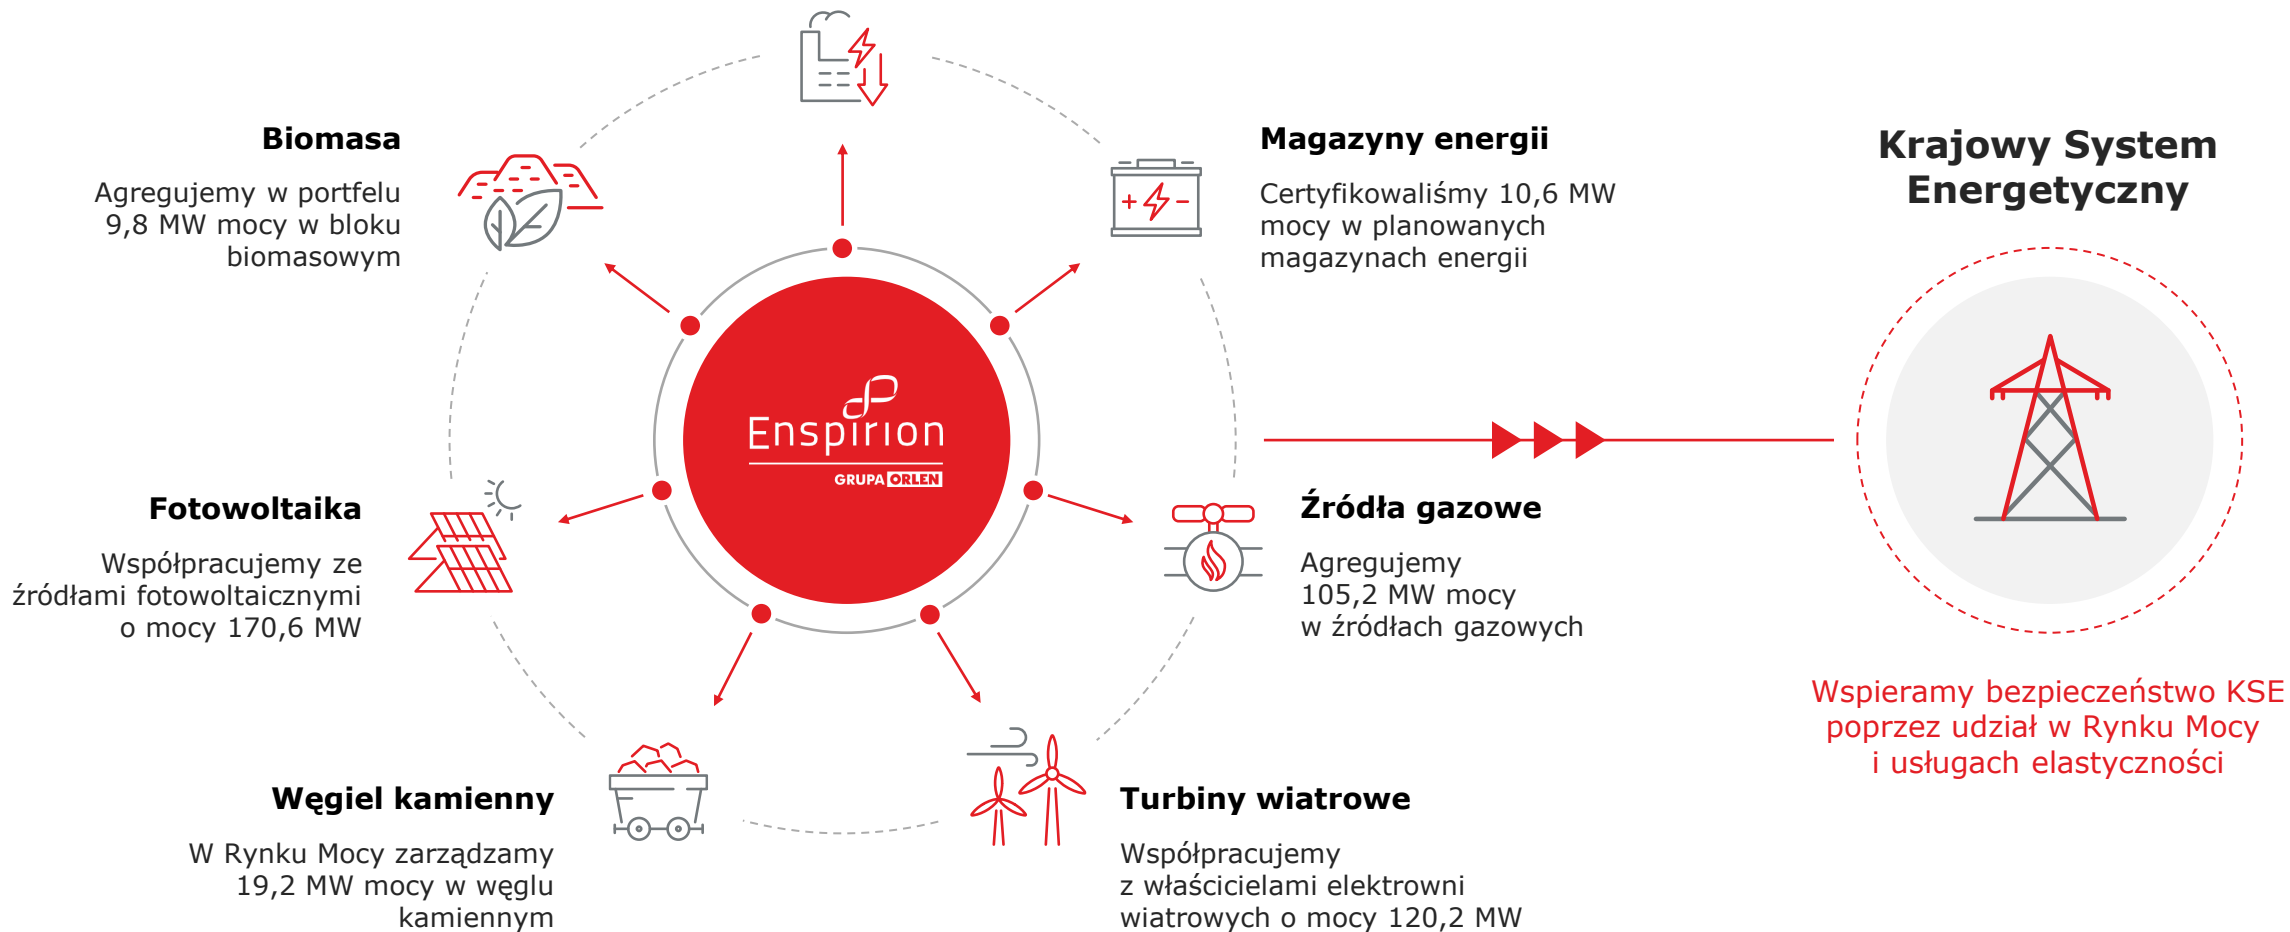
Biomasa

Agregujemy w portfelu 9,8 MW mocy w bloku biomasowym

Magazyny energii

Certyfikowaliśmy 10,6 MW mocy w planowanych magazynach energii

Krajowy System Energetyczny

Enspirion
GRUPA ORLEN

Fotowoltaika

Współpracujemy ze źródłami fotowoltaicznymi o mocy 170,6 MW

Źródła gazowe

Agregujemy 105,2 MW mocy w źródłach gazowych

Wspieramy bezpieczeństwo KSE poprzez udział w Rynku Mocy i usługach elastyczności

Węgiel kamienny

W Rynku Mocy zarządzamy 19,2 MW mocy w węglu kamiennym

Turbiny wiatrowe

Współpracujemy z właścicielami elektrowni wiatrowych o mocy 120,2 MW